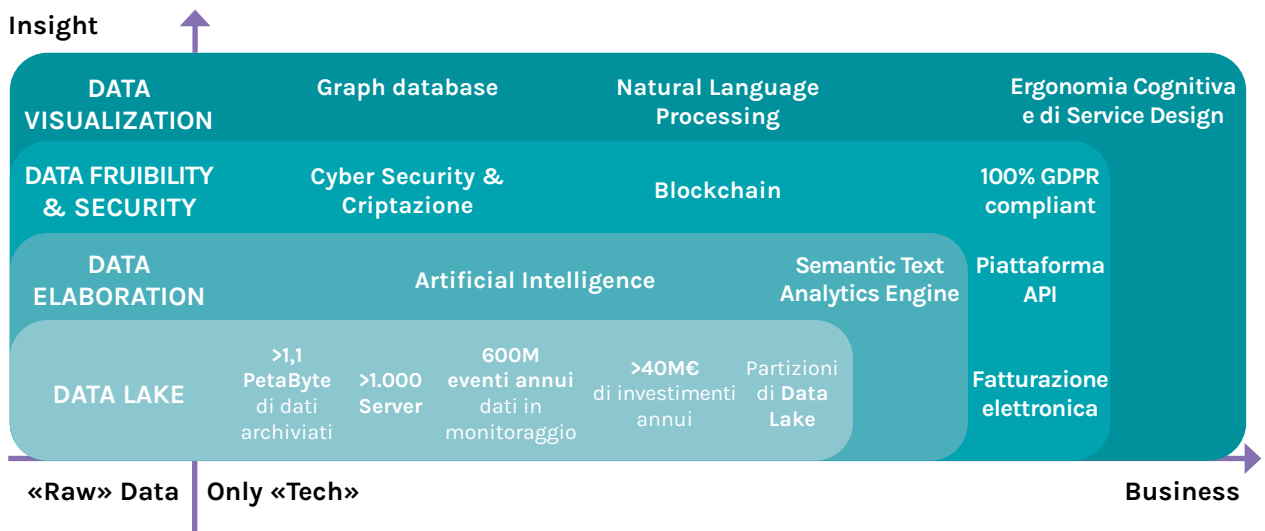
Insight

DATA VISUALIZATION

Graph database

Natural Language Processing

Ergonomia Cognitiva e di Service Design

DATA FRUIBILITY & SECURITY

Cyber Security & Criptazione

Blockchain

100% GDPR compliant

DATA ELABORATION

Artificial Intelligence

Semantic Text Analytics Engine

Piattaforma API

DATA LAKE

>1,1 PetaByte di dati archiviati

>1.000 Server

600M eventi annui dati in monitoraggio

>40M€ di investimenti annui

Partizioni di Data Lake

Fatturazione elettronica

«Raw» Data

Only «Tech»

Business